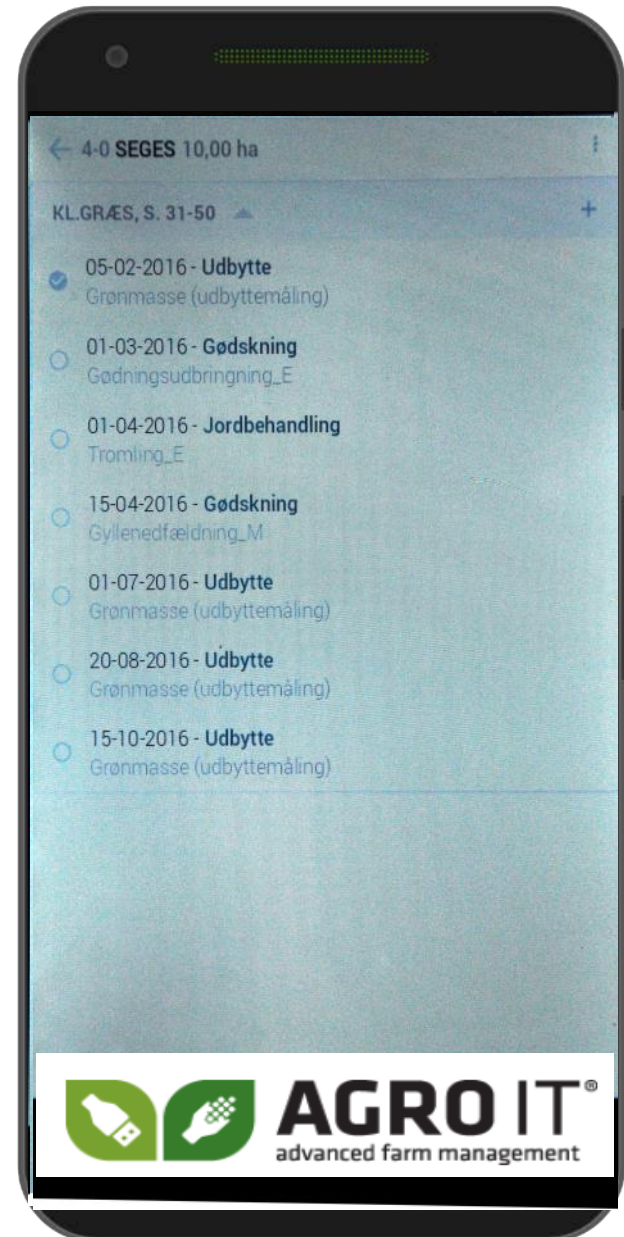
4-0 SEGES 10,00 ha

KL.GRÆS, S. 31-50

05-02-2016 - Udbytte
Grønmasse (udbyttemåling)

01-03-2016 - Gødskning
Gødningsudbringning_E

01-04-2016 - Jordbehandling
Tromling_E

15-04-2016 - Gødskning
Gyllenedfældning_M

01-07-2016 - Udbytte
Grønmasse (udbyttemåling)

20-08-2016 - Udbytte
Grønmasse (udbyttemåling)

15-10-2016 - Udbytte
Grønmasse (udbyttemåling)

AGRO IT®
advanced farm management